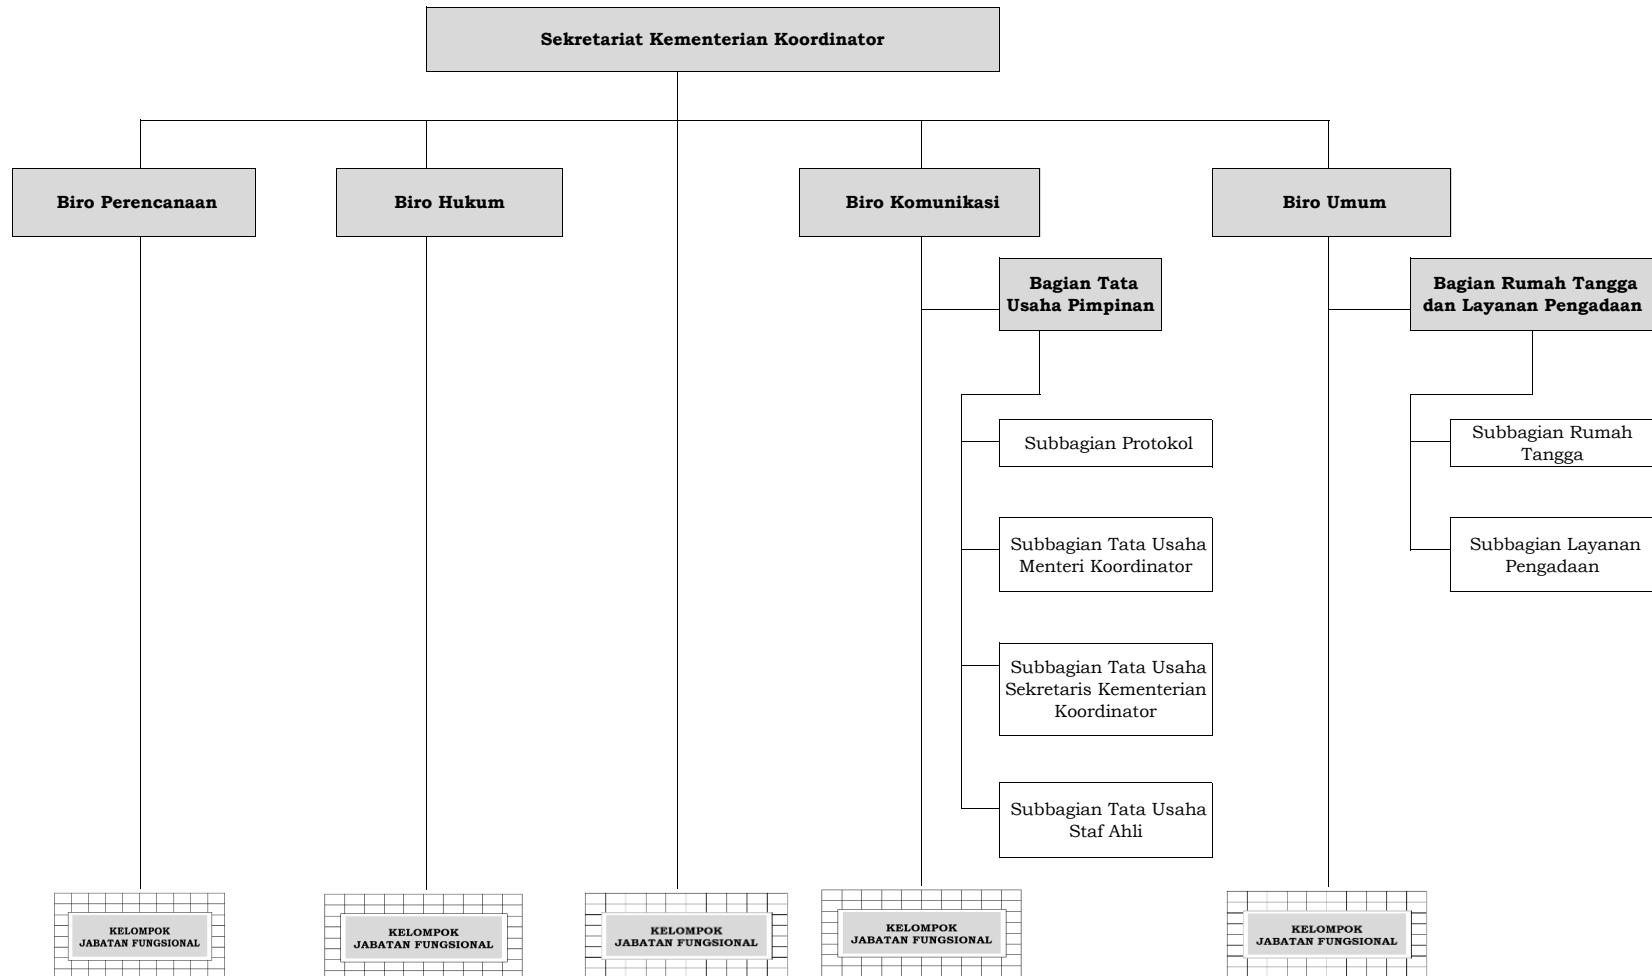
Sekretariat Kementerian Koordinator

Biro Perencanaan

Biro Hukum

Biro Komunikasi

Biro Umum

Bagian Tata Usaha Pimpinan

Subbagian Protokol

Subbagian Tata Usaha Menteri Koordinator

Subbagian Tata Usaha Sekretaris Kementerian Koordinator

Subbagian Tata Usaha Staf Ahli

Bagian Rumah Tangga dan Layanan Pengadaan

Subbagian Rumah Tangga

Subbagian Layanan Pengadaan

KELOMPOK JABATAN FUNGSIONAL

KELOMPOK JABATAN FUNGSIONAL

KELOMPOK JABATAN FUNGSIONAL

KELOMPOK JABATAN FUNGSIONAL

KELOMPOK JABATAN FUNGSIONAL